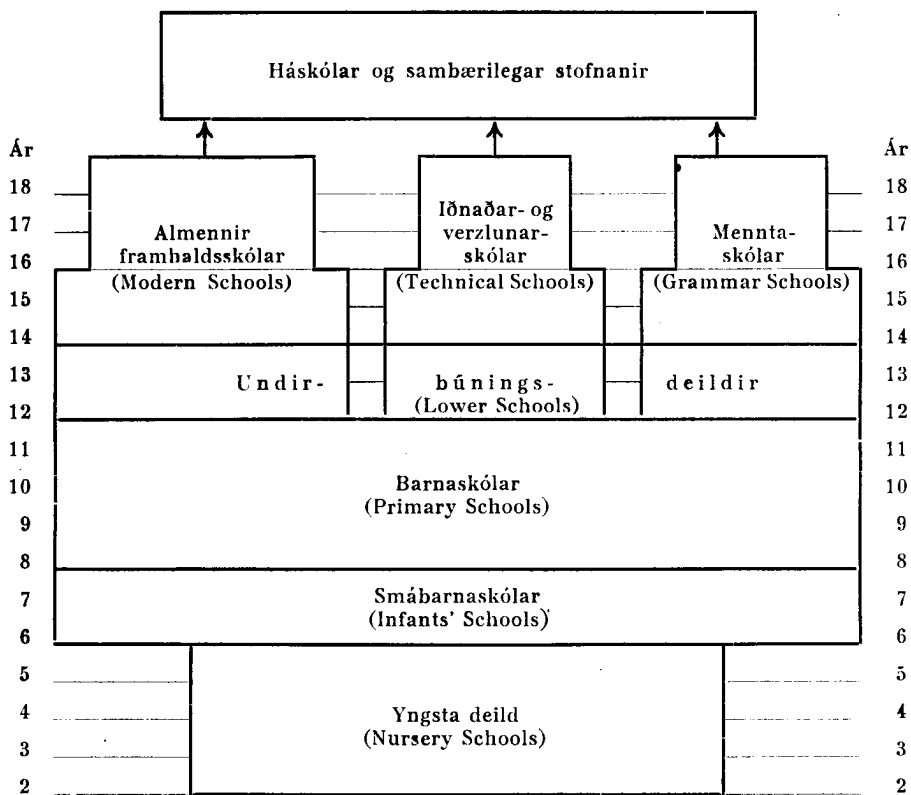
Háskólar og sambærilegar stofnanir

| Ár | | | | Ár |
|---|---|---|---|---|
| 18 | | | | 18 |
| 17 | | | | 17 |
| 16 | | | | 16 |
| 15 | | | | 15 |
| 14 | | | | 14 |
| 13 | | | | 13 |
| 12 | | | | 12 |
| 11 | | | | 11 |
| 10 | | | | 10 |
| 9 | | | | 9 |
| 8 | | | | 8 |
| 7 | | | | 7 |
| 6 | | | | 6 |
| 5 | | | | 5 |
| 4 | | | | 4 |
| 3 | | | | 3 |
| 2 | | | | 2 |

Almennir framhaldsskólar (Modern Schools)

Iðnaðar- og verzlunarskólar (Technical Schools)

Menntaskólar (Grammar Schools)

Undir- búnings- deildir (Lower Schools)

Barnaskólar (Primary Schools)

Smábarnaskólar (Infants' Schools)

Yngsta deild (Nursery Schools)